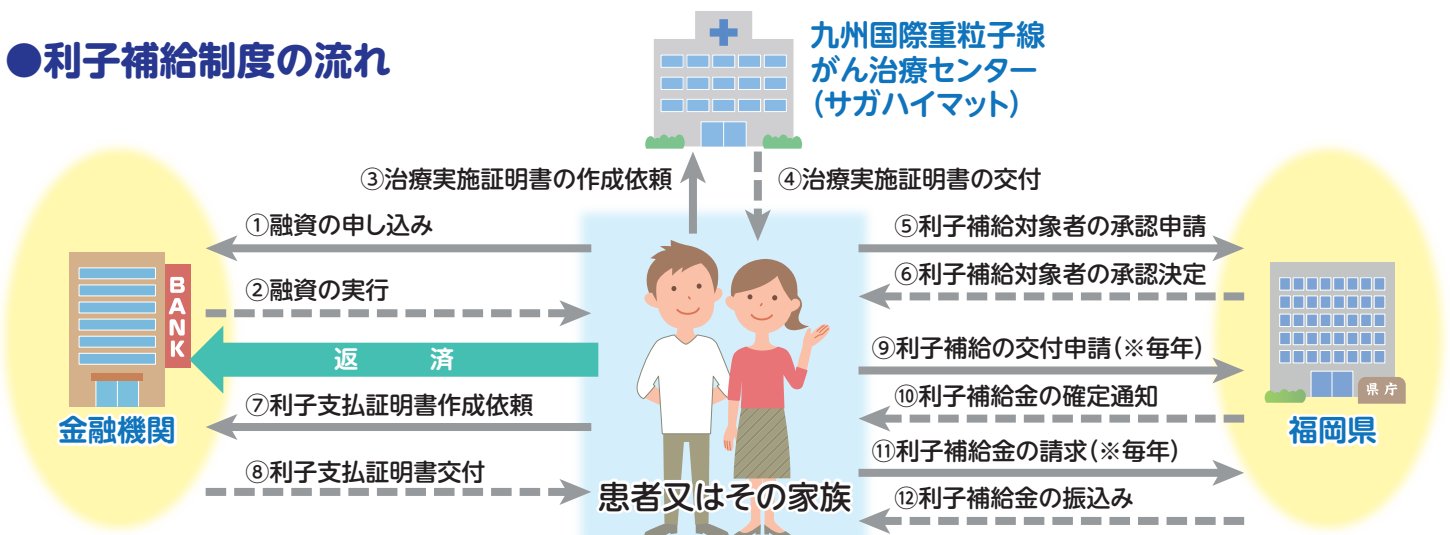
●利子補給制度の流れ

九州国際重粒子線
がん治療センター
（サガハイマット）

③治療実施証明書の作成依頼

④治療実施証明書の交付

①融資の申し込み

②融資の実行

返　済

⑦利子支払証明書作成依頼

⑧利子支払証明書交付

BANK

金融機関

患者又はその家族

⑤利子補給対象者の承認申請

⑥利子補給対象者の承認決定

⑨利子補給の交付申請（※毎年）

⑩利子補給金の確定通知

⑪利子補給金の請求（※毎年）

⑫利子補給金の振込み

県庁

福岡県